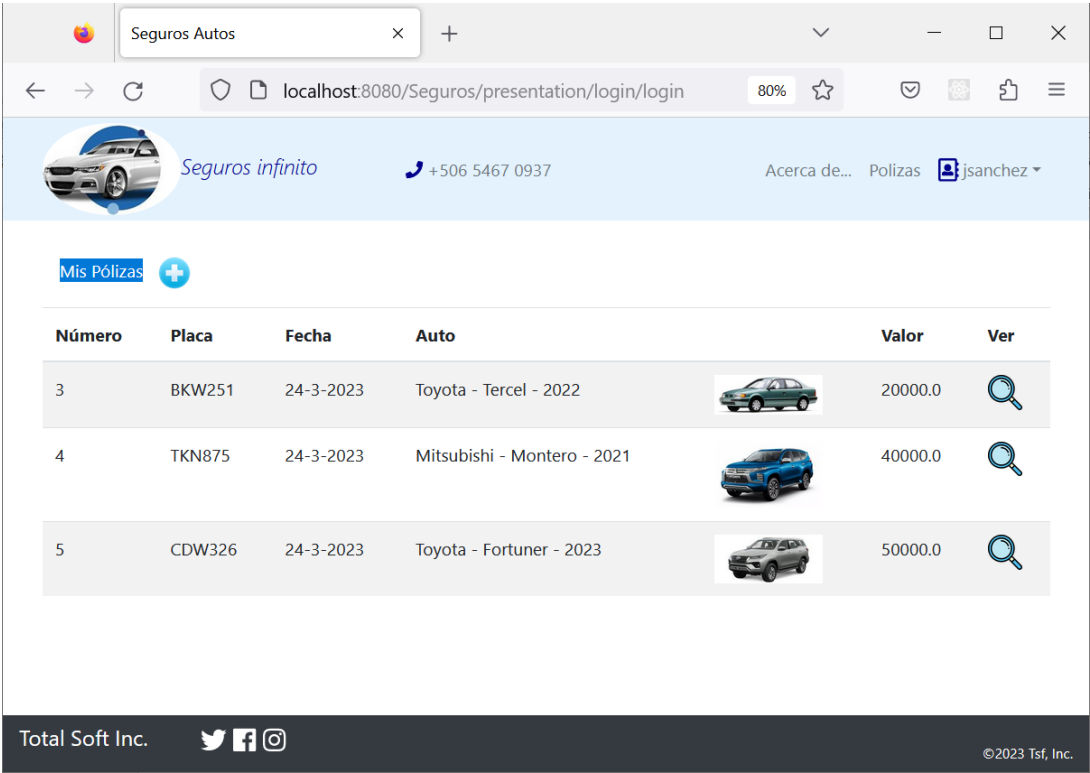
Seguros Autos

localhost:8080/Seguros/presentation/login/login

80%

Seguros infinito

+506 5467 0937

Acerca de... Polizas jsanchez

Mis Pólizas

| Número | Placa | Fecha | Auto | | Valor | Ver |
|---|---|---|---|---|---|---|
| 3 | BKW251 | 24-3-2023 | Toyota - Tercel - 2022 | | 20000.0 | |
| 4 | TKN875 | 24-3-2023 | Mitsubishi - Montero - 2021 | | 40000.0 | |
| 5 | CDW326 | 24-3-2023 | Toyota - Fortuner - 2023 | | 50000.0 | |

Total Soft Inc.

©2023 Tsf, Inc.